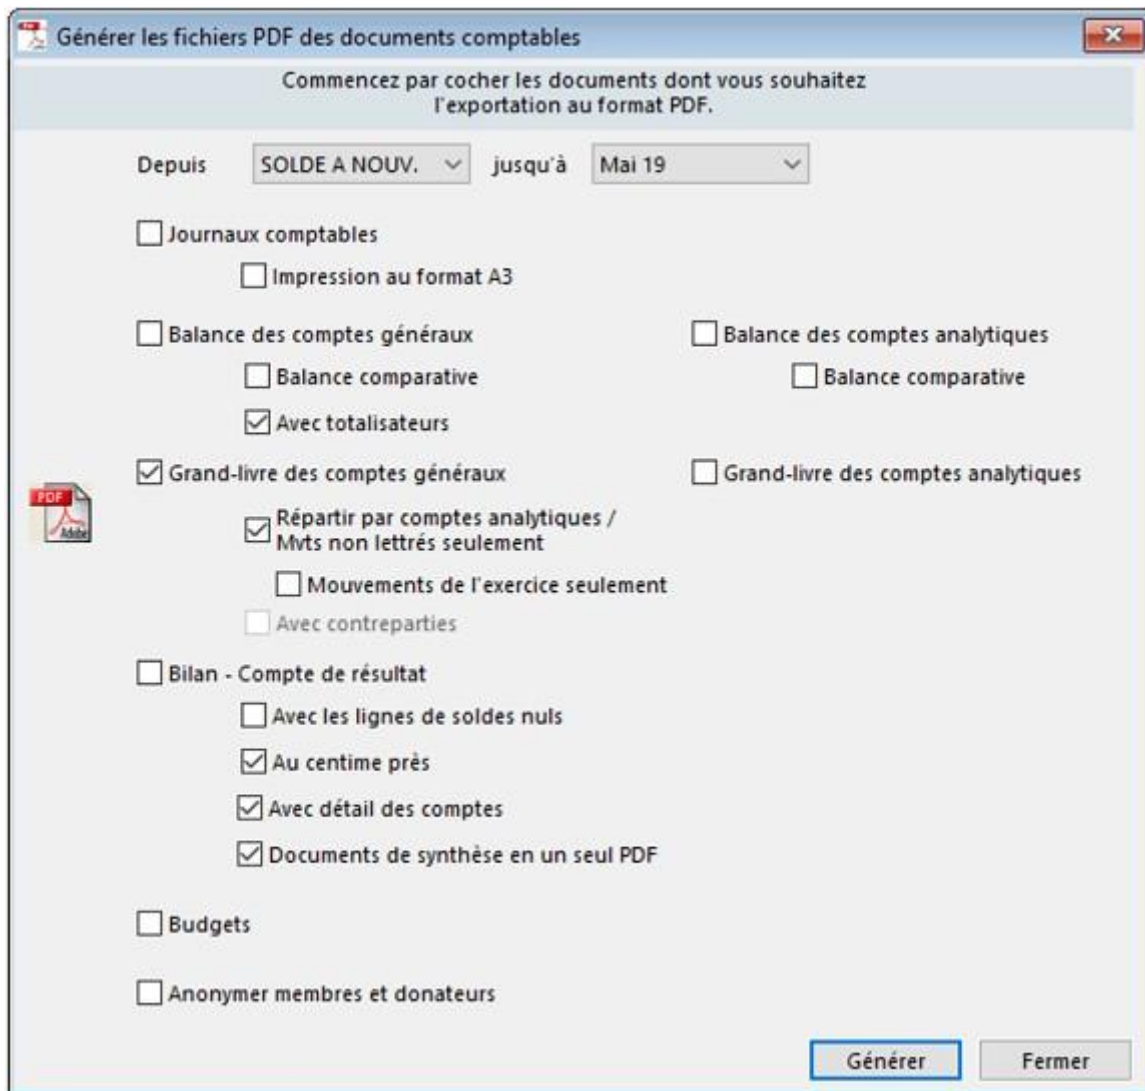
Générer les fichiers PDF des documents comptables

Commencez par cocher les documents dont vous souhaitez l'exportation au format PDF.

Depuis SOLDE A NOUV. jusqu'à Mai 19

Journaux comptables

Impression au format A3

Balance des comptes généraux

Balance comparative

Avec totalisateurs

Balance des comptes analytiques

Balance comparative

Grand-livre des comptes généraux

Répartir par comptes analytiques / Mvts non lettrés seulement

Mouvements de l'exercice seulement

Avec contreparties

Grand-livre des comptes analytiques

PDF Adobe

Bilan - Compte de résultat

Avec les lignes de soldes nuls

Au centime près

Avec détail des comptes

Documents de synthèse en un seul PDF

Budgets

Anonymer membres et donateurs

Générer Fermer